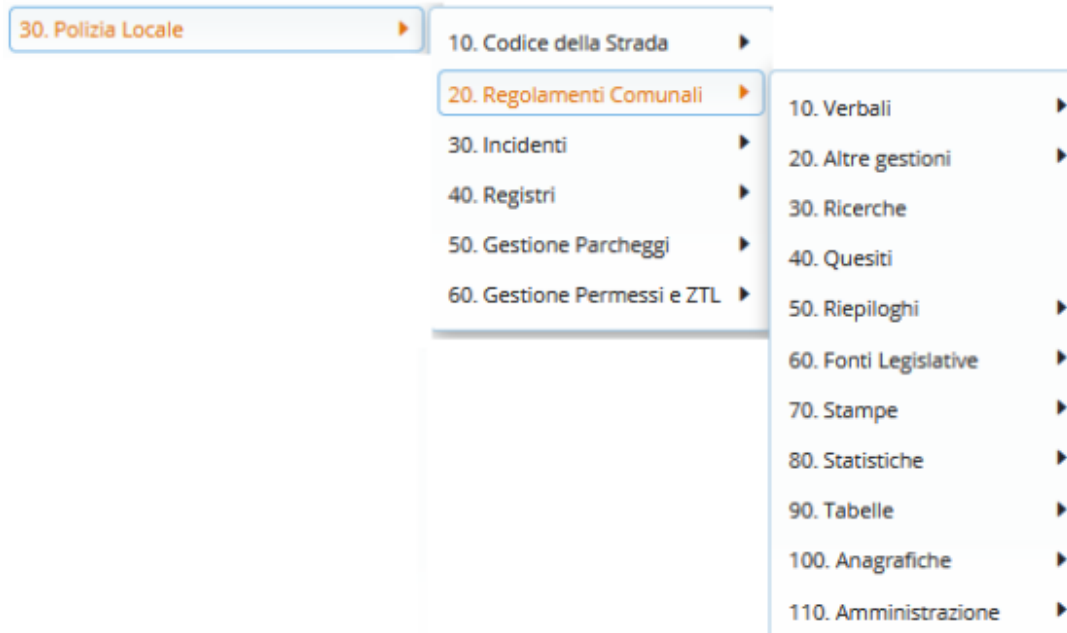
30. Polizia Locale

10. Codice della Strada
20. Regolamenti Comunali
30. Incidenti
40. Registri
50. Gestione Parcheggi
60. Gestione Permessi e ZTL

10. Verbali
20. Altre gestioni
30. Ricerche
40. Quesiti
50. Riepiloghi
60. Fonti Legislative
70. Stampe
80. Statistiche
90. Tabelle
100. Anagrafiche
110. Amministrazione